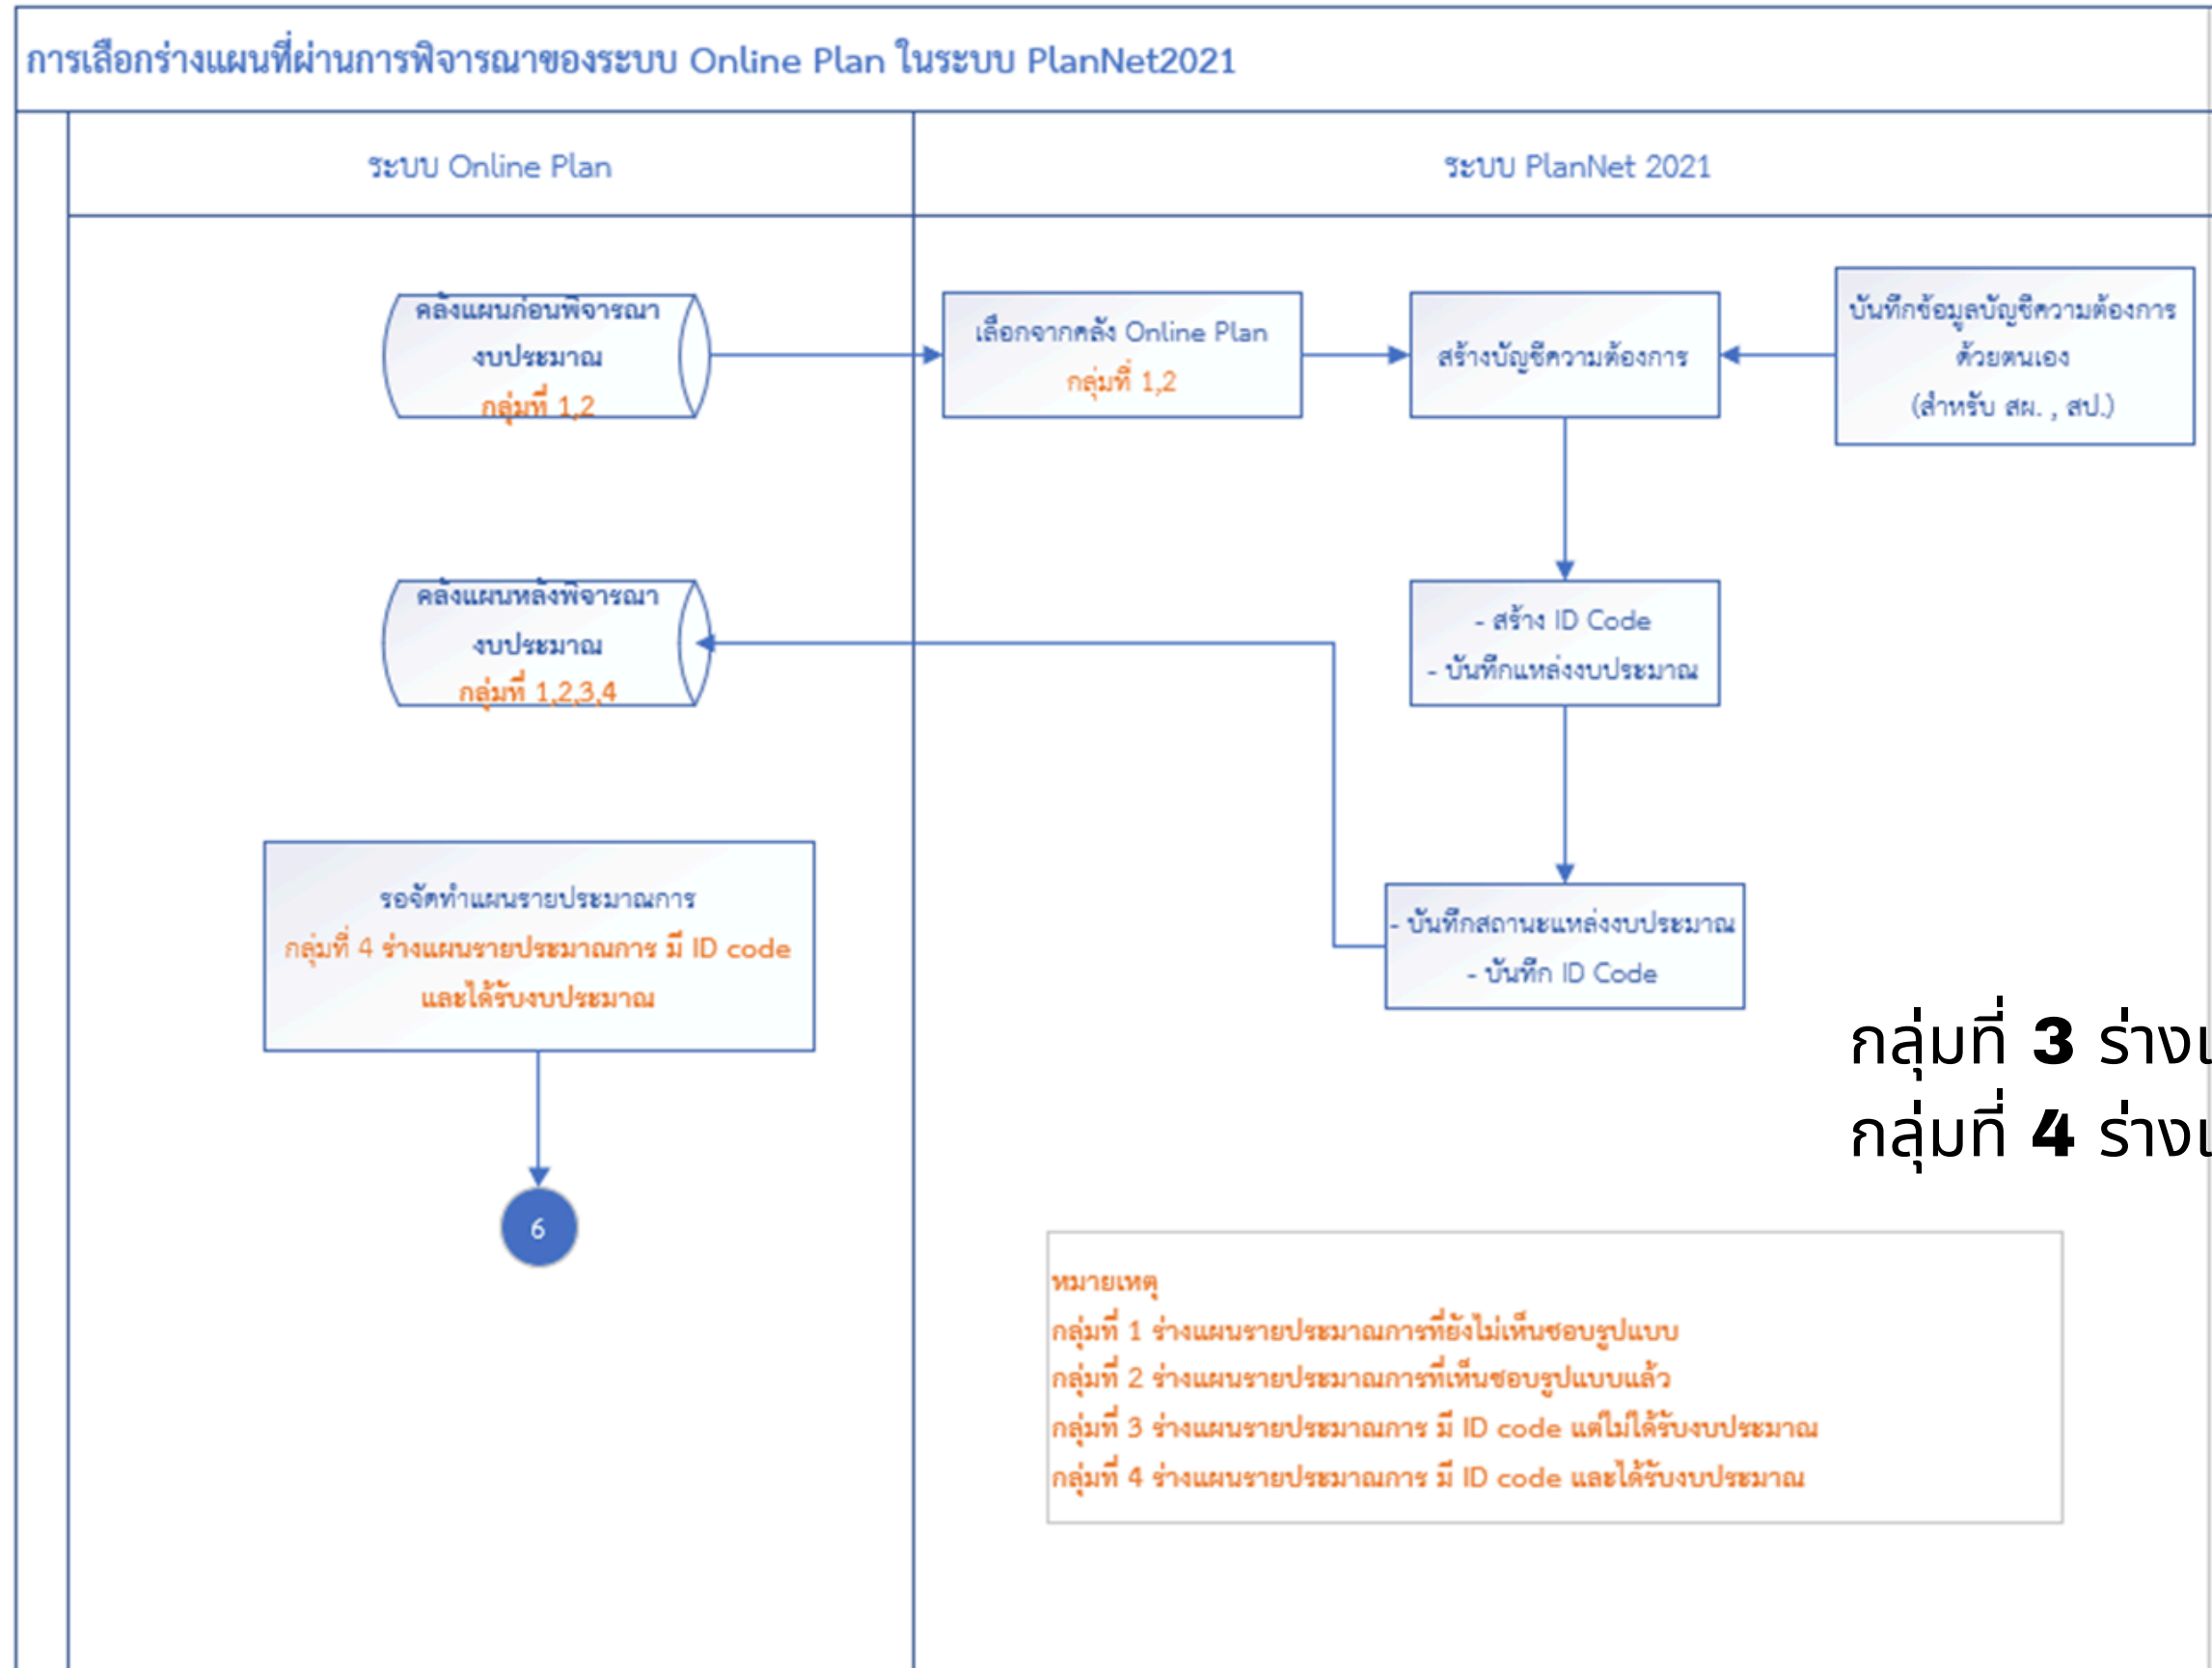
การเลือกร่างแผนที่ผ่านการพิจารณาของระบบ Online Plan ในระบบ PlanNet2021

ระบบ Online Plan

ระบบ PlanNet 2021

คลังแผนก่อนพิจารณางบประมาณ
กลุ่มที่ 1,2

เลือกจากคลัง Online Plan
กลุ่มที่ 1,2

สร้างบัญชีความต้องการ

บันทึกข้อมูลบัญชีความต้องการด้วยตนเอง
(สำหรับ สผ. , สป.)

คลังแผนหลังพิจารณางบประมาณ
กลุ่มที่ 1,2,3,4

- สร้าง ID Code
- บันทึกแหล่งงบประมาณ

รอจัดทำแผนรายประมาณการ
กลุ่มที่ 4 ร่างแผนรายประมาณการ มี ID code และได้รับงบประมาณ

- บันทึกสถานะแหล่งงบประมาณ
- บันทึก ID Code

กลุ่มที่ 3 ร่างแ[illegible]
กลุ่มที่ 4 ร่างแ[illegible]

6

หมายเหตุ
กลุ่มที่ 1 ร่างแผนรายประมาณการที่ยังไม่เห็นชอบรูปแบบ
กลุ่มที่ 2 ร่างแผนรายประมาณการที่เห็นชอบรูปแบบแล้ว
กลุ่มที่ 3 ร่างแผนรายประมาณการ มี ID code แต่ไม่ได้รับงบประมาณ
กลุ่มที่ 4 ร่างแผนรายประมาณการ มี ID code และได้รับงบประมาณ